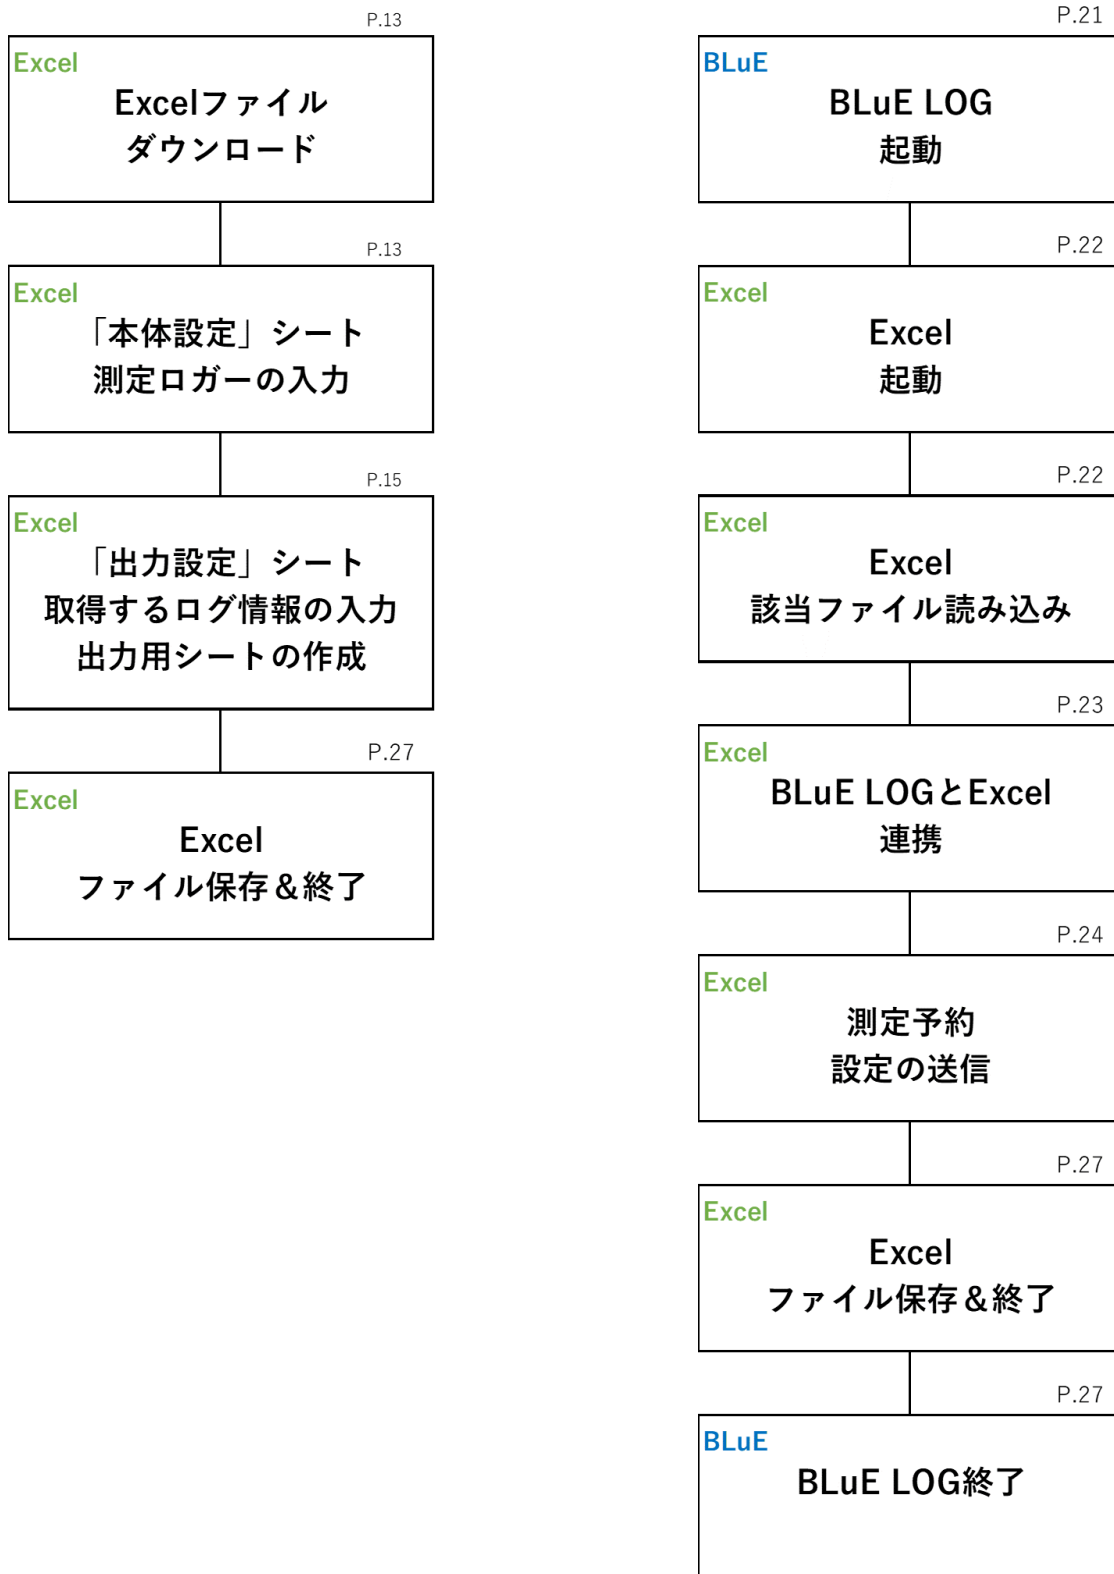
P.13
Excel
Excelファイル
ダウンロード

P.13
Excel
「本体設定」シート
測定ロガーの入力

P.15
Excel
「出力設定」シート
取得するログ情報の入力
出力用シートの作成

P.27
Excel
Excel
ファイル保存＆終了

P.21
BLuE
BLuE LOG
起動

P.22
Excel
Excel
起動

P.22
Excel
Excel
該当ファイル読み込み

P.23
Excel
BLuE LOGとExcel
連携

P.24
Excel
測定予約
設定の送信

P.27
Excel
Excel
ファイル保存＆終了

P.27
BLuE
BLuE LOG終了